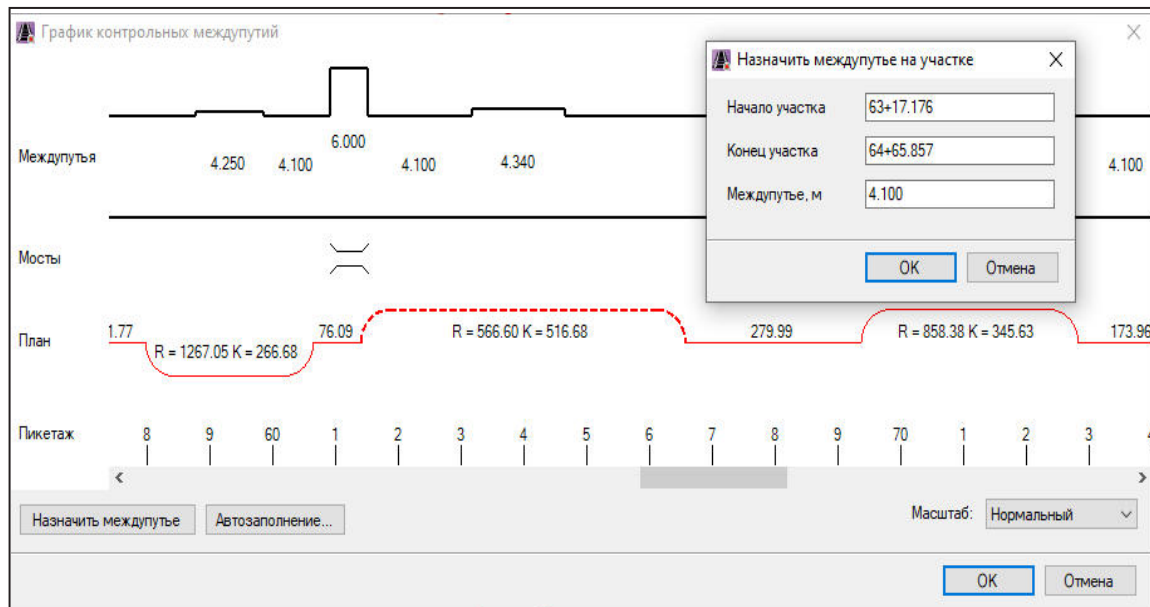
График контрольных междупутий

Междупутья
4.250 4.100 6.000 4.100 4.340 4.100

Мосты

План
1.77
R = 1267.05 K = 266.68
76.09
R = 566.60 K = 516.68
279.99
R = 858.38 K = 345.63
173.96

Пикетаж
8 9 60 1 2 3 4 5 6 7 8 9 70 1 2 3 4

Назначить междупутье на участке
Начало участка 63+17.176
Конец участка 64+65.857
Междупутье, м 4.100
OK Отмена

Назначить междупутье
Автозаполнение...
Масштаб: Нормальный
OK Отмена